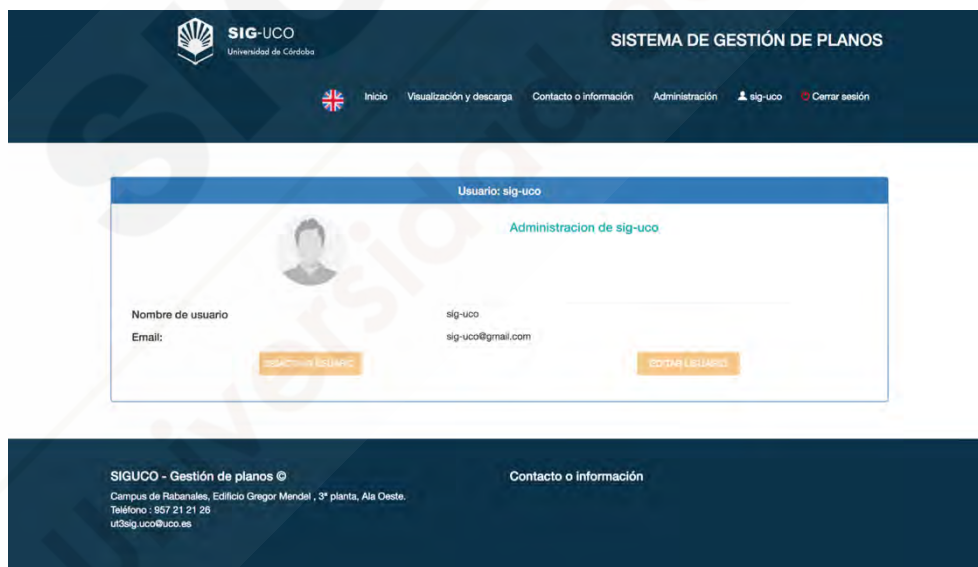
SIG-UCO
Universidad de Córdoba

SISTEMA DE GESTIÓN DE PLANOS

Inicio Visualización y descarga Contacto o información Administración sig-uco Cerrar sesión

Usuario: sig-uco

Administracion de sig-uco

Nombre de usuario sig-uco
Email: sig-uco@gmail.com

DESACTIVAR USUARIO EDITAR USUARIO

SIGUCO - Gestión de planos ©
Campus de Rabanales, Edificio Gregor Mendel , 3ª planta, Ala Oeste.
Teléfono : 957 21 21 26
ut3sig.uco@uco.es

Contacto o información